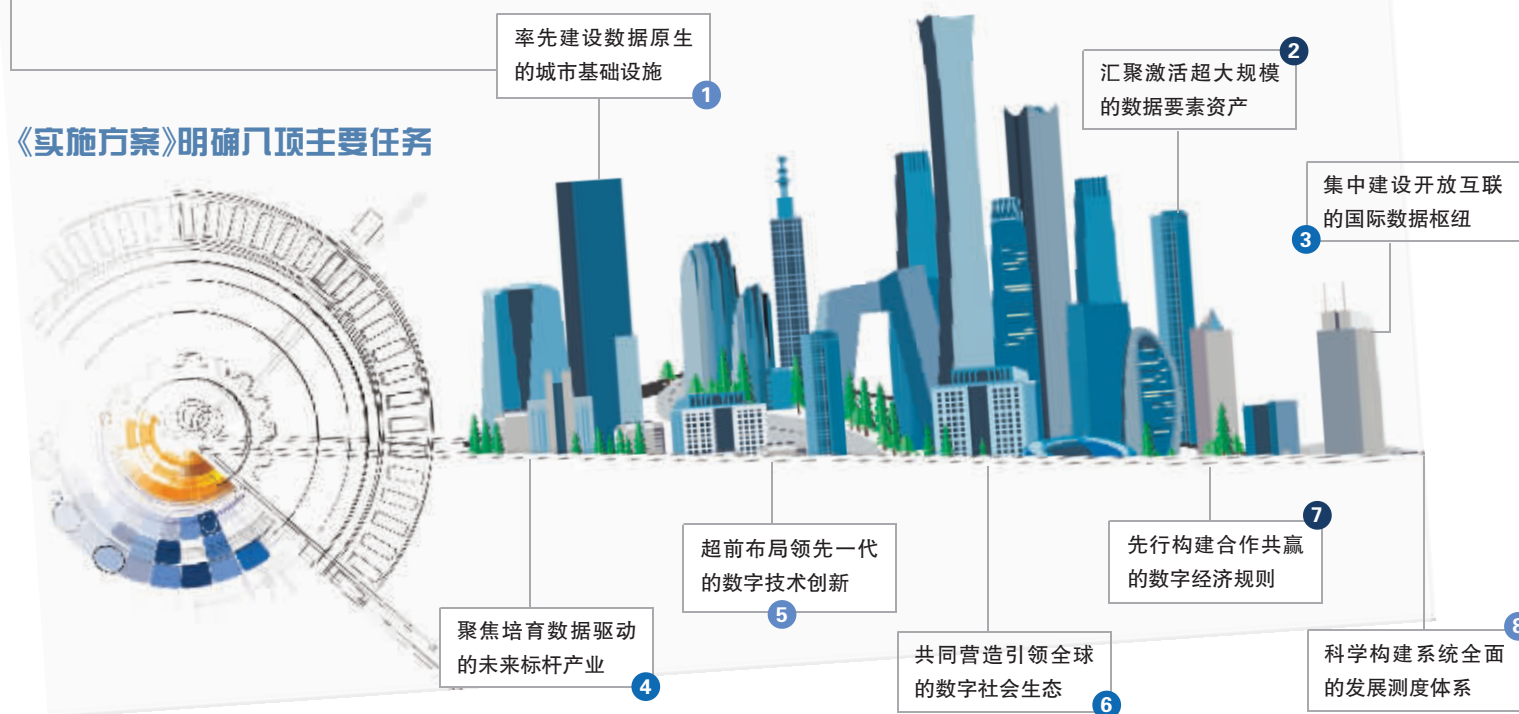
《实施方案》明确八项主要任务

率先建设数据原生的城市基础设施 1

汇聚激活超大规模的数据要素资产 2

集中建设开放互联的国际数据枢纽 3

聚焦培育数据驱动的未来标杆产业 4

超前布局领先一代的数字技术创新 5

共同营造引领全球的数字社会生态 6

先行构建合作共赢的数字经济规则 7

科学构建系统全面的发展测度体系 8